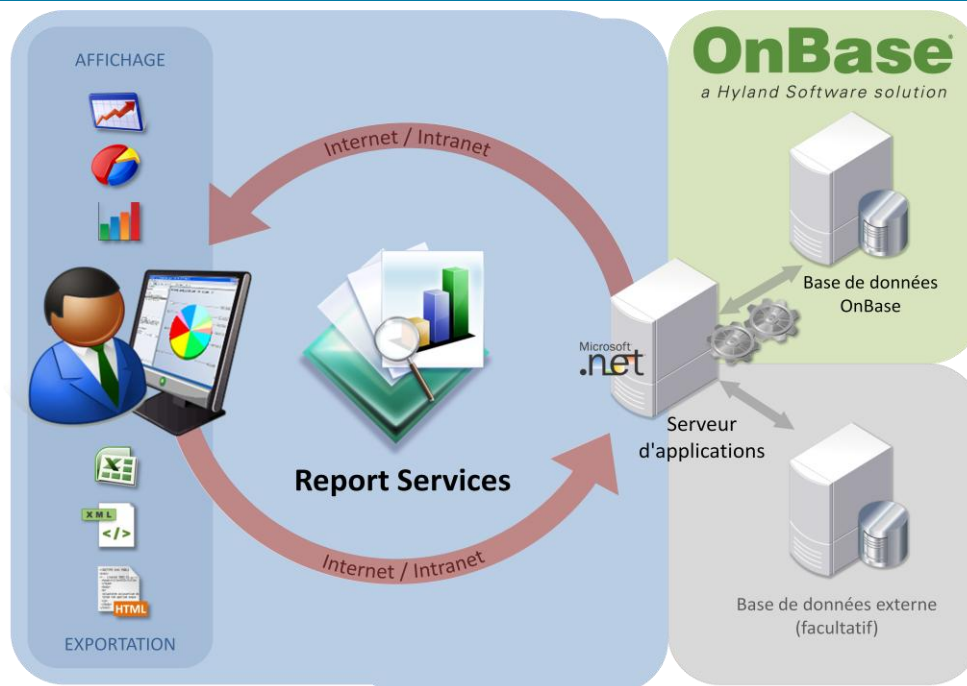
AFFICHAGE

Internet / Intranet

OnBase®
a Hyland Software solution

Base de données OnBase

Microsoft .net

Serveur d'applications

Report Services

X

XML
</>

HTML

Internet / Intranet

Base de données externe (facultatif)

EXPORTATION